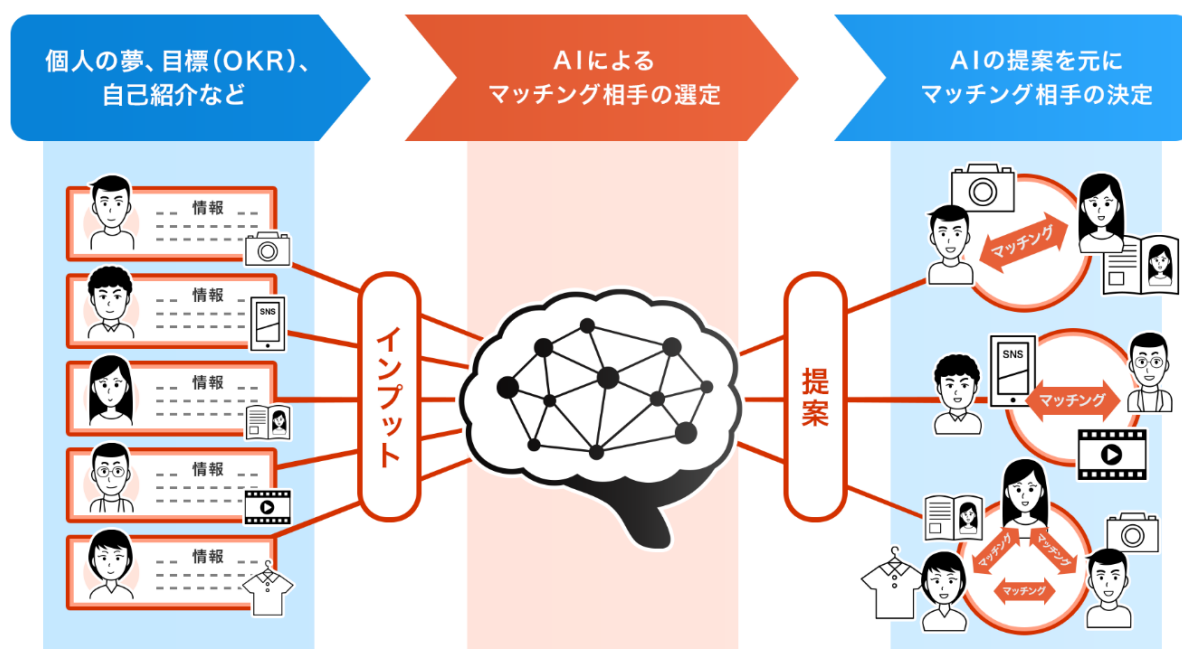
個人の夢、目標(OKR)、自己紹介など

AIによるマッチング相手の選定

AIの提案を元にマッチング相手の決定

情報

情報

SNS

情報

情報

情報

インプット

提案

マッチング

SNS

マッチング

マッチング

マッチング

マッチング